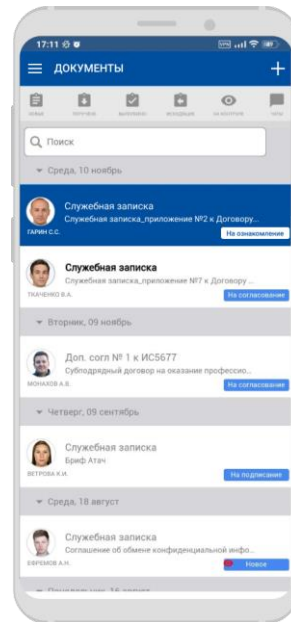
17:11

ДОКУМЕНТЫ

+

НОВЫЕ

ПОЛУЧЕНО

ВЫПОЛНЕНО

ИСХОДЯЩИЕ

НА КОНТРОЛЕ

ЧАТЫ

Поиск

Среда, 10 ноябрь

Служебная записка
Служебная записка_приложение №2 к Договору...
ГАРИН С.С.
На ознакомление

Служебная записка
Служебная записка_приложение №7 к Договору ...
ТКАЧЕНКО В.А.
На согласование

Вторник, 09 ноябрь

Доп. согл № 1 к ИС5677
Субподрядный договор на оказание профессио...
МОНАХОВ А.В.
На согласование

Четверг, 09 сентябрь

Служебная записка
Бриф Атач
ВЕТРОВА К.И.
На подписание

Среда, 18 август

Служебная записка
Соглашение об обмене конфиденциальной инфо...
ЕВРЕМОВ А.Н.
Новое

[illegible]